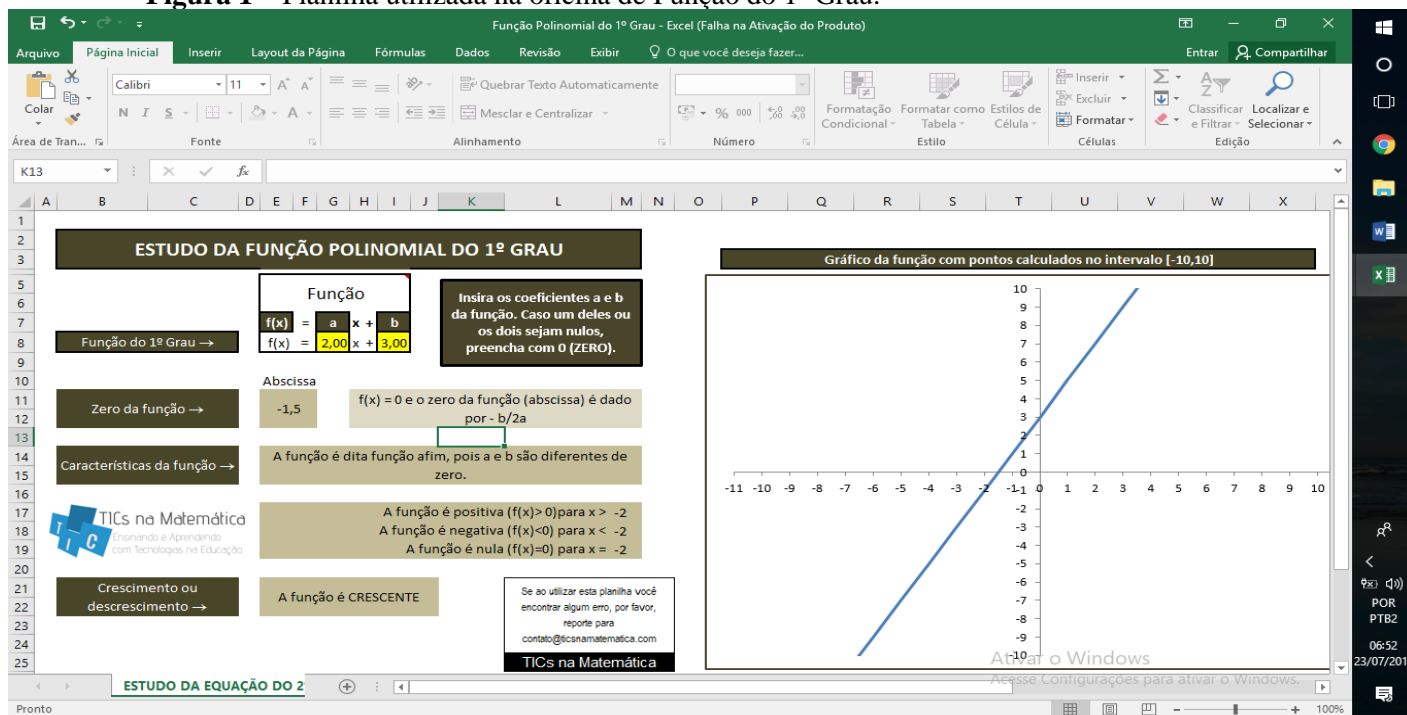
Figura 1 – Planilha utilizada na oficina de Função do 1º Grau.

Função Polinomial do 1º Grau - Excel (Falha na Ativação do Produto)

Arquivo | Página Inicial | Inserir | Layout da Página | Fórmulas | Dados | Revisão | Exibir | O que você deseja fazer... | Entrar | Compartilhar

Colar | Calibri | 11 | N I S | Quebrar Texto Automaticamente | Mesclar e Centralizar | % 000 | Formatação Condicional | Formatar como Tabela | Estilos de Célula | Inserir | Excluir | Formatar | Classificar e Filtrar | Localizar e Selecionar

Área de Tran... | Fonte | Alinhamento | Número | Estilo | Células | Edição

K13 | $f_x$

A B C D E F G H I J K L M N O P Q R S T U V W X

ESTUDO DA FUNÇÃO POLINOMIAL DO 1º GRAU

Função

| f(x) | = | a | x + | b |
|---|---|---|---|---|
| f(x) | = | 2,00 | x + | 3,00 |

Insira os coeficientes a e b da função. Caso um deles ou os dois sejam nulos, preencha com 0 (ZERO).

Função do 1º Grau →

Abscissa

Zero da função → -1,5 f(x) = 0 e o zero da função (abscissa) é dado por - b/2a

Características da função → A função é dita função afim, pois a e b são diferentes de zero.

TICs na Matemática
Ensinando e Aprendendo com Tecnologias na Educação

A função é positiva (f(x)> 0)para x > -2
A função é negativa (f(x)<0) para x < -2
A função é nula (f(x)=0) para x = -2

Crescimento ou descrescimento → A função é CRESCENTE

Se ao utilizar esta planilha você encontrar algum erro, por favor, reporte para contato@ticsnamatematica.com

TICs na Matemática

Gráfico da função com pontos calculados no intervalo [-10,10]

10 9 8 7 6 5 4 3 2 1 0 -1 -2 -3 -4 -5 -6 -7 -8 -9 -10

-11 -10 -9 -8 -7 -6 -5 -4 -3 -2 -1 0 1 2 3 4 5 6 7 8 9 10

Ativar o Windows
Acesse Configurações para ativar o Windows.

ESTUDO DA EQUAÇÃO DO 2

Pronto | 100%

POR PTB2 06:52 23/07/201